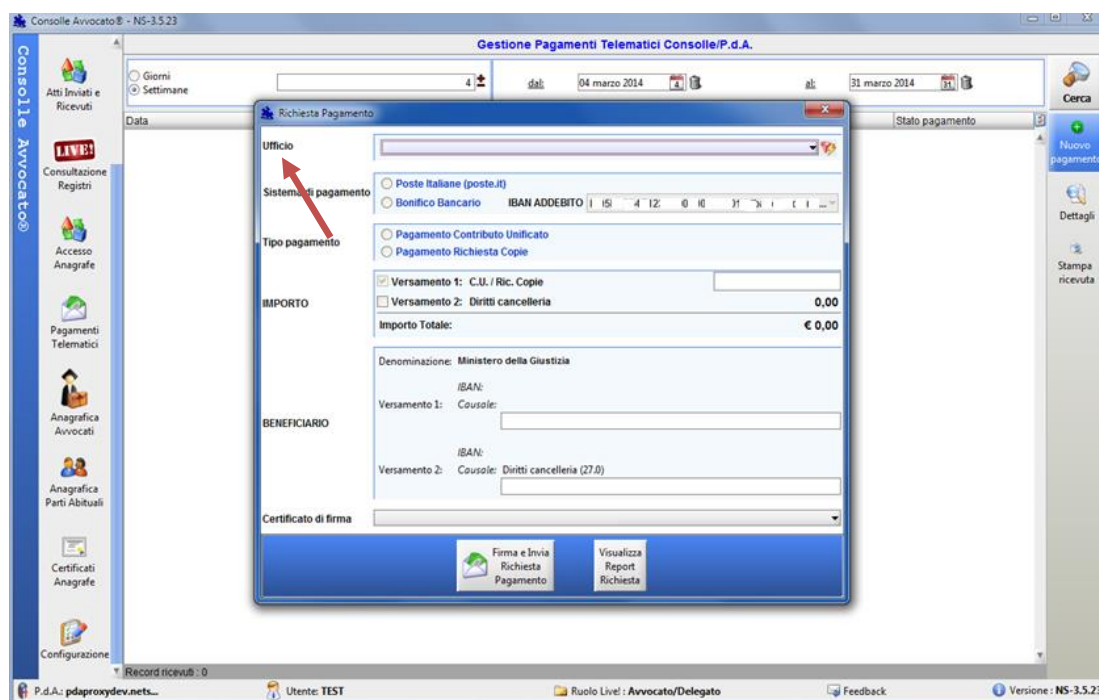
Consolle Avvocato® - NS-3.5.23

Consolle Avvocato®

Atti Inviati e Ricevuti

LIVE!

Consultazione Registri

Accesso Anagrafe

Pagamenti Telematici

Anagrafica Avvocati

Anagrafica Parti Abituali

Certificati Anagrafe

Configurazione

Gestione Pagamenti Telematici Consolle/P.d.A.

Giorni
Settimane

4

dal: 04 marzo 2014

al: 31 marzo 2014

Cerca

Data

Stato pagamento

Nuovo pagamento

Dettagli

Stampa ricevuta

Richiesta Pagamento

Ufficio

Sistema di pagamento
Poste Italiane (poste.it)
Bonifico Bancario IBAN ADDEBITO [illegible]

Tipo pagamento
Pagamento Contributo Unificato
Pagamento Richiesta Copie

IMPORTO
Versamento 1: C.U. / Ric. Copie
Versamento 2: Diritti cancelleria 0,00
Importo Totale: € 0,00

BENEFICIARIO
Denominazione: Ministero della Giustizia
Versamento 1: IBAN: Causale:
Versamento 2: IBAN: Causale: Diritti cancelleria (27.0)

Certificato di firma

Firma e Invia Richiesta Pagamento

Visualizza Report Richiesta

Record ricevuti : 0

P.d.A.: pdaproxydev.nets...

Utente: TEST

Ruolo Live! : Avvocato/Delegato

Feedback

Versione : NS-3.5.23